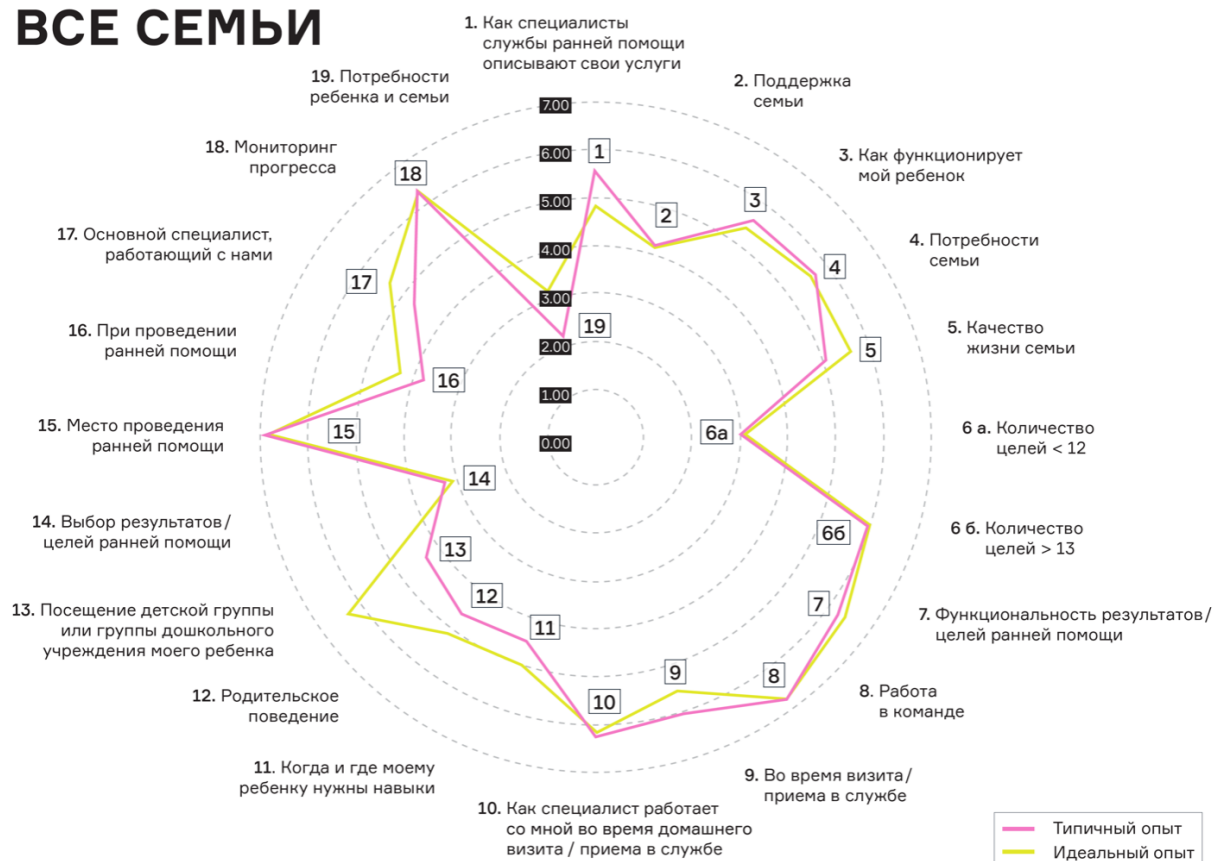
ВСЕ СЕМЬИ

1. Как специалисты службы ранней помощи описывают свои услуги

2. Поддержка семьи

3. Как функционирует мой ребенок

4. Потребности семьи

5. Качество жизни семьи

6 а. Количество целей < 12

6 б. Количество целей > 13

7. Функциональность результатов / целей ранней помощи

8. Работа в команде

9. Во время визита / приема в службе

10. Как специалист работает со мной во время домашнего визита / приема в службе

11. Когда и где моему ребенку нужны навыки

12. Родительское поведение

13. Посещение детской группы или группы дошкольного учреждения моего ребенка

14. Выбор результатов / целей ранней помощи

15. Место проведения ранней помощи

16. При проведении ранней помощи

17. Основной специалист, работающий с нами

18. Мониторинг прогресса

19. Потребности ребенка и семьи

7.00
6.00
5.00
4.00
3.00
2.00
1.00
0.00

1
2
3
4
5
6а
6б
7
8
9
10
11
12
13
14
15
16
17
18
19

Типичный опыт
Идеальный опыт